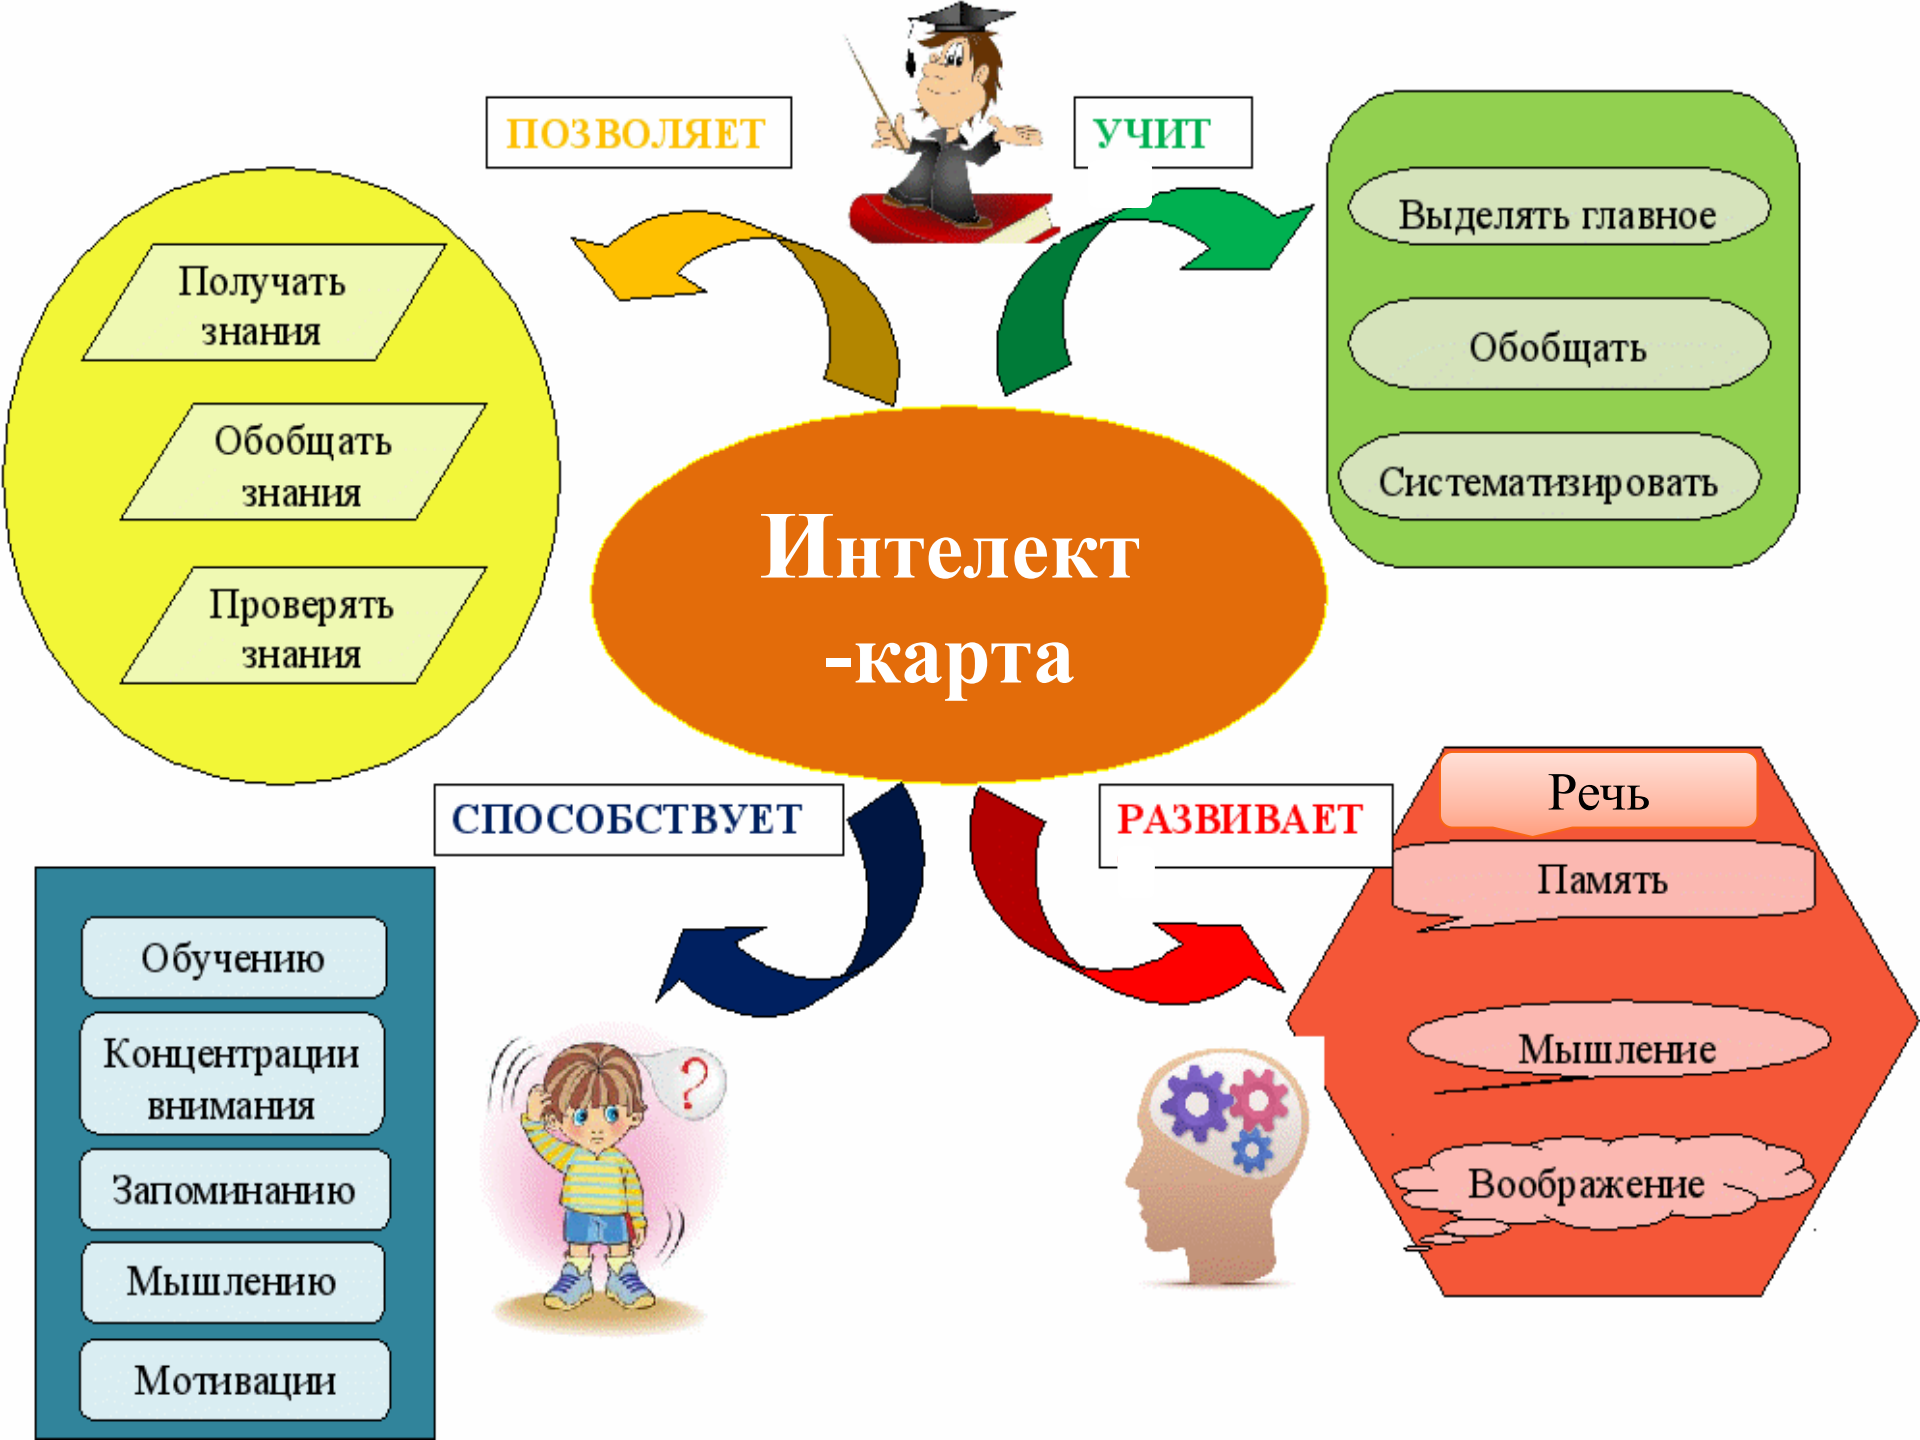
ПОЗВОЛЯЕТ

УЧИТ

Получать знания

Обобщать знания

Проверять знания

Выделять главное

Обобщать

Систематизировать

Интелект -карта

СПОСОБСТВУЕТ

РАЗВИВАЕТ

Речь

Память

Мышление

Воображение

Обучению

Концентрации внимания

Запоминанию

Мышлению

Мотивации